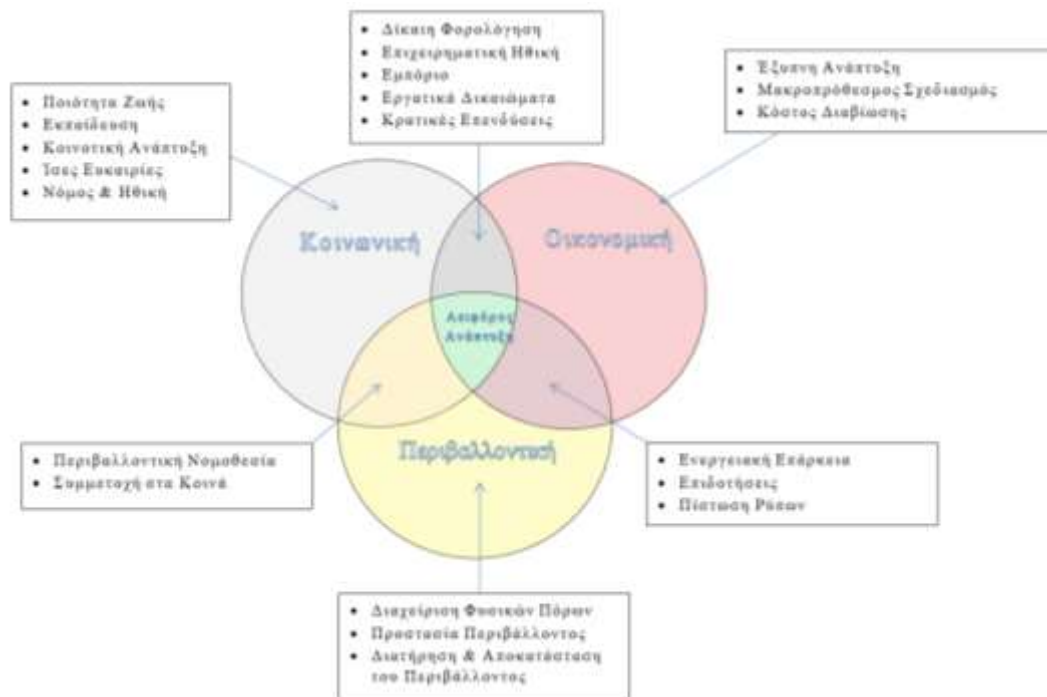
- Δίκαιη Φορολόγηση
- Επιχειρηματική Ηθική
- Εμπόριο
- Εργατικά Δικαιώματα
- Κρατικές Επενδύσεις

- Ποιότητα Ζωής
- Εκπαίδευση
- Κοινοτική Ανάπτυξη
- Ίσες Ευκαιρίες
- Νόμος & Ηθική

- Έξυπνη Ανάπτυξη
- Μακροπρόθεσμος Σχεδιασμός
- Κόστος Διαβίωσης

Κοινωνική

Οικονομική

Αειφόρος Ανάπτυξη

Περιβαλλοντική

- Περιβαλλοντική Νομοθεσία
- Συμμετοχή στα Κοινά

- Ενεργειακή Επάρκεια
- Επιδοτήσεις
- Πίστωση Ρύπων

- Διαχείριση Φυσικών Πόρων
- Προστασία Περιβάλλοντος
- Διατήρηση & Αποκατάσταση του Περιβάλλοντος